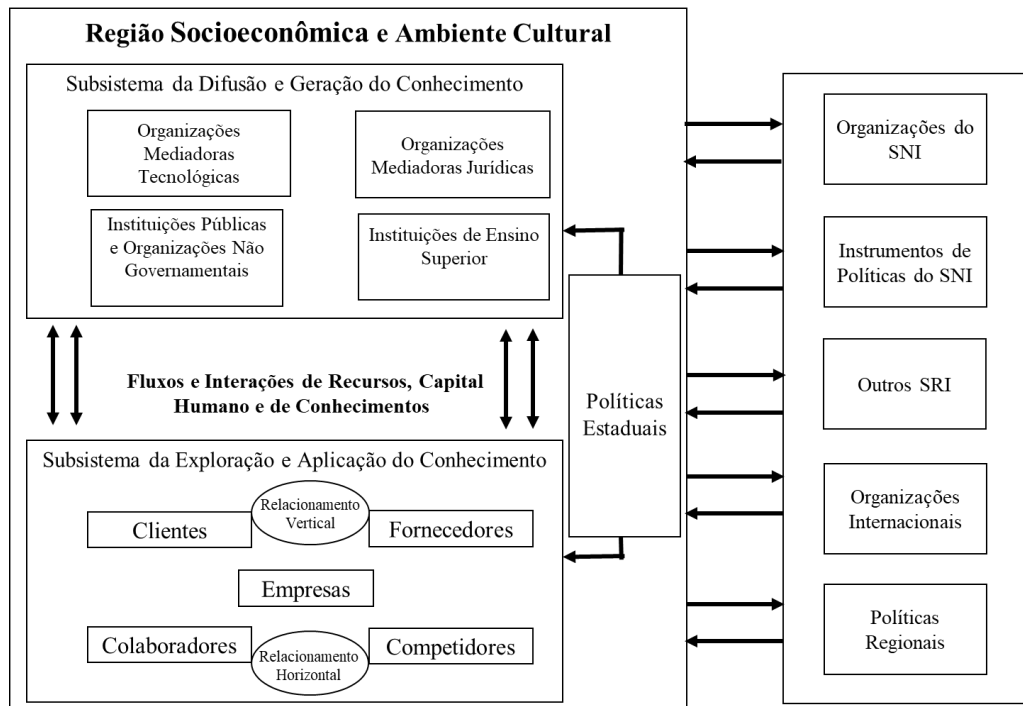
Região Socioeconômica e Ambiente Cultural

Subsistema da Difusão e Geração do Conhecimento

Organizações Mediadoras Tecnológicas

Organizações Mediadoras Jurídicas

Instituições Públicas e Organizações Não Governamentais

Instituições de Ensino Superior

Fluxos e Interações de Recursos, Capital Humano e de Conhecimentos

Subsistema da Exploração e Aplicação do Conhecimento

Clientes

Relacionamento Vertical

Fornecedores

Empresas

Colaboradores

Relacionamento Horizontal

Competidores

Políticas Estaduais

Organizações do SNI

Instrumentos de Políticas do SNI

Outros SRI

Organizações Internacionais

Políticas Regionais